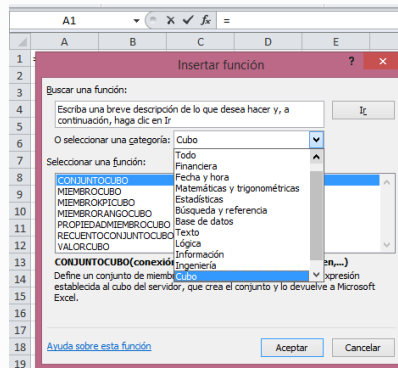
A1 =

A B C D E

1 2 3 4 5 6 7 8 9 10 11 12 13 14 15 16 17 18 19

Insertar función ? ✕

Buscar una función:

Escriba una breve descripción de lo que desea hacer y, a continuación, haga clic en Ir

Ir

O seleccionar una categoría: Cubo

Seleccionar una función:

CONJUNTOCUBO
MIEMBROCUBO
MIEMBROKPICUBO
MIEMBRORANGOCUBO
PROPIEDADMIEMBROCUBO
RECUENTOCONJUNTOCUBO
VALORCUBO

Todo
Financiera
Fecha y hora
Matemáticas y trigonométricas
Estadísticas
Búsqueda y referencia
Base de datos
Texto
Lógica
Información
Ingeniería
Cubo

CONJUNTOCUBO(conexión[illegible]en,...)

Define un conjunto de miembr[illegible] expresión establecida al cubo del servidor, que crea el conjunto y lo devuelve a Microsoft Excel.

Ayuda sobre esta función

Aceptar Cancelar